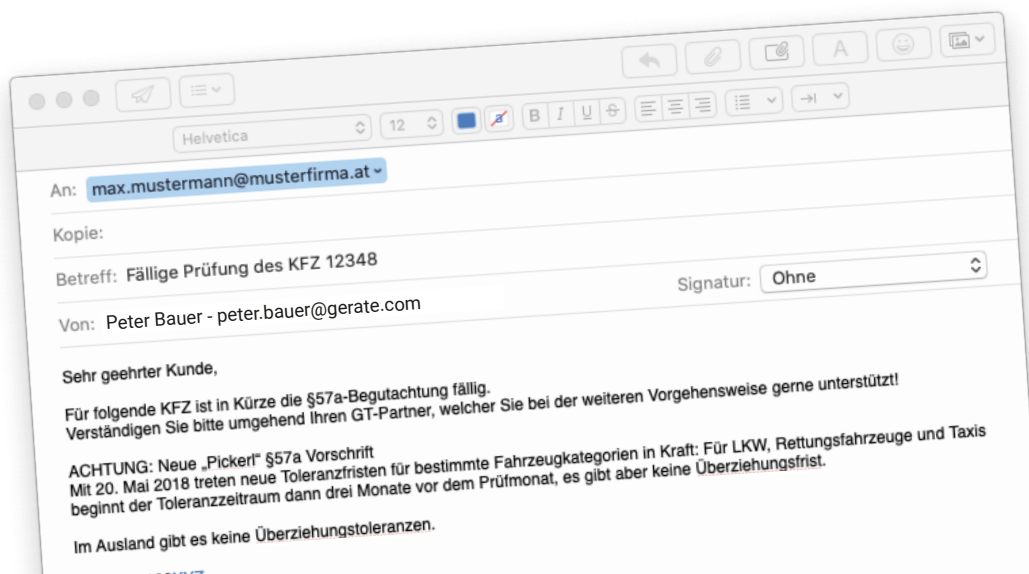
Helvetica 12

An: max.mustermann@musterfirma.at

Kopie:

Betreff: Fällige Prüfung des KFZ 12348

Signatur: Ohne

Von: Peter Bauer - peter.bauer@gerate.com

Sehr geehrter Kunde,

Für folgende KFZ ist in Kürze die §57a-Begutachtung fällig.
Verständigen Sie bitte umgehend Ihren GT-Partner, welcher Sie bei der weiteren Vorgehensweise gerne unterstützt!

ACHTUNG: Neue „Pickerl" §57a Vorschrift
Mit 20. Mai 2018 treten neue Toleranzfristen für bestimmte Fahrzeugkategorien in Kraft: Für LKW, Rettungsfahrzeuge und Taxis beginnt der Toleranzzeitraum dann drei Monate vor dem Prüfmonat, es gibt aber keine Überziehungsfrist.

Im Ausland gibt es keine Überziehungstoleranzen.

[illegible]